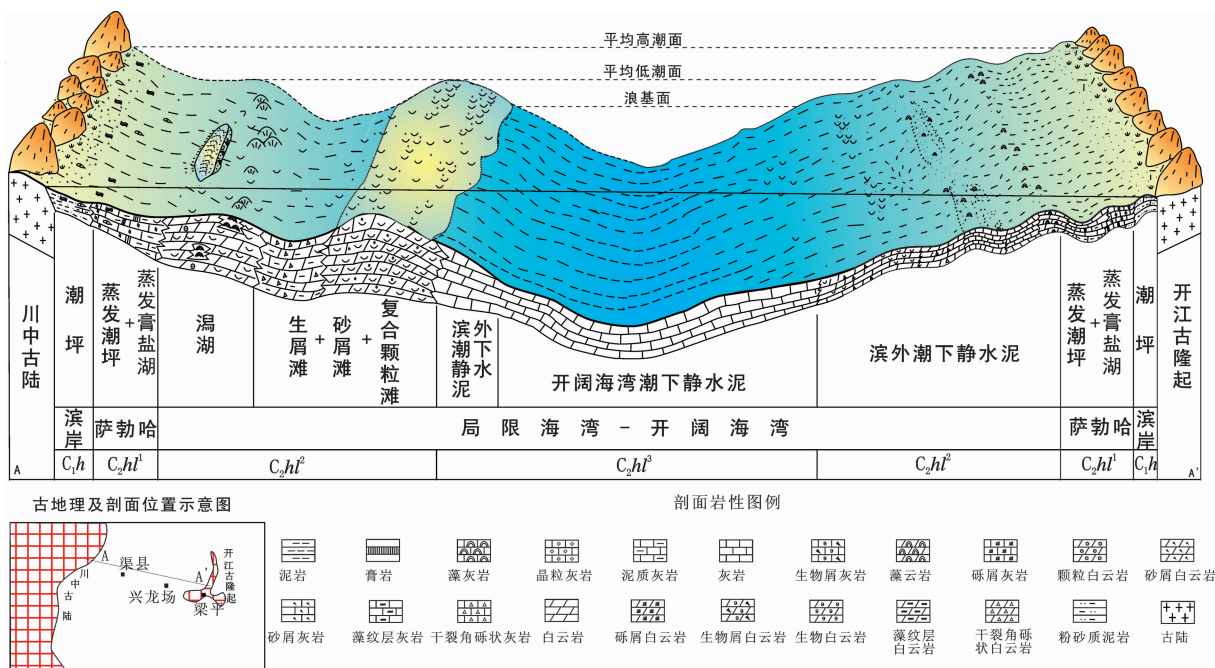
平均高潮面

平均低潮面

浪基面

| 川中古陆 | 潮坪 | 蒸发潮坪 + 蒸发膏盐湖 | 潟湖 | 生屑滩 + 砂屑滩 + 复合颗粒滩 | 滨外潮下静水泥 | 开阔海湾潮下静水泥 | 滨外潮下静水泥 | 蒸发潮坪 + 蒸发膏盐湖 | 潮坪 | 开江古隆起 |
|---|---|---|---|---|---|---|---|---|---|---|
| | 滨岸 | 萨勃哈 | 局限海湾－开阔海湾 | | | | | 萨勃哈 | 滨岸 | |
| A | $C_1h$ | $C_2hl^1$ | $C_2hl^2$ | | $C_2hl^3$ | | $C_2hl^2$ | $C_2hl^1$ | $C_1h$ | A' |

古地理及剖面位置示意图

川中古陆

渠县

兴龙场

梁平

开江古隆起

A

A'

剖面岩性图例

泥岩　膏岩　藻灰岩　晶粒灰岩　泥质灰岩　灰岩　生物屑灰岩　藻云岩　砾屑灰岩　颗粒白云岩　砂屑白云岩

砂屑灰岩　藻纹层灰岩　干裂角砾状灰岩　白云岩　砾屑白云岩　生物屑白云岩　生物白云岩　藻纹层白云岩　干裂角砾状白云岩　粉砂质泥岩　古陆